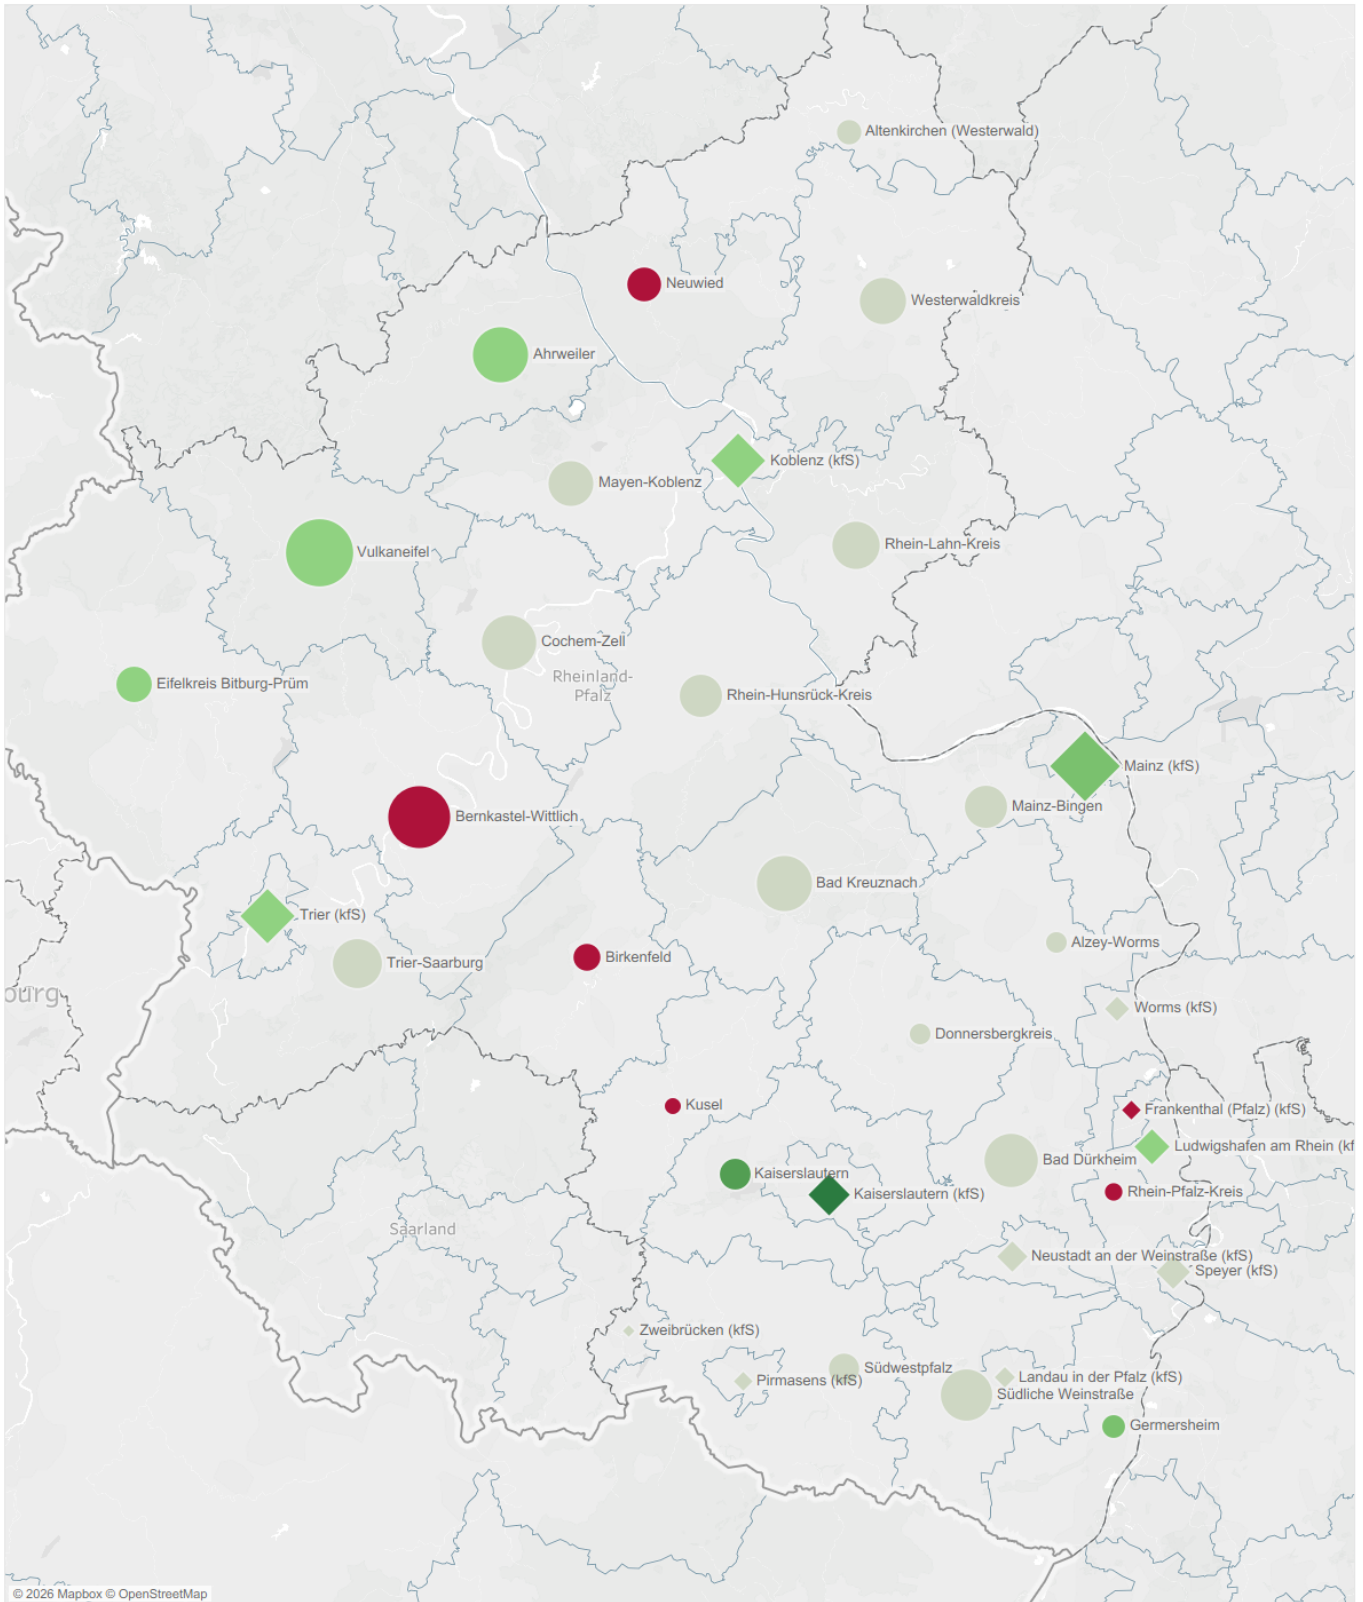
Altenkirchen (Westerwald)

Neuwied

Westerwaldkreis

Ahrweiler

Koblenz (kfS)

Mayen-Koblenz

Rhein-Lahn-Kreis

Vulkaneifel

Cochem-Zell

Rheinland-Pfalz

Eifelkreis Bitburg-Prüm

Rhein-Hunsrück-Kreis

Mainz (kfS)

Mainz-Bingen

Bernkastel-Wittlich

Bad Kreuznach

Trier (kfS)

Trier-Saarburg

Birkenfeld

Alzey-Worms

burg

Worms (kfS)

Donnersbergkreis

Kusel

Frankenthal (Pfalz) (kfS)

Ludwigshafen am Rhein (kf

Kaiserslautern

Bad Dürkheim

Kaiserslautern (kfS)

Rhein-Pfalz-Kreis

Saarland

Neustadt an der Weinstraße (kfS)

Speyer (kfS)

Zweibrücken (kfS)

Südwestpfalz

Pirmasens (kfS)

Landau in der Pfalz (kfS)

Südliche Weinstraße

Germersheim

© 2026 Mapbox © OpenStreetMap